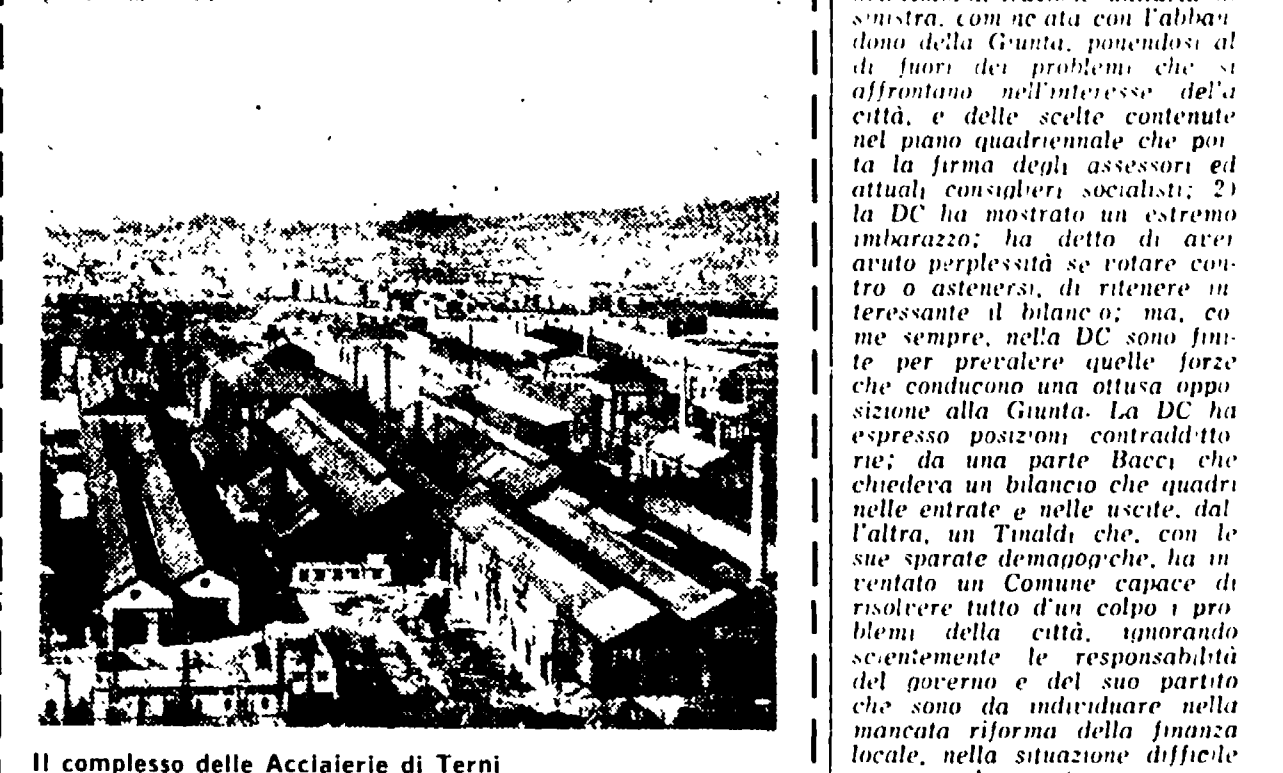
Il complesso delle Acciaierie di Terni

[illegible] sinistra, com ne ata con l'abbandono della Giunta, ponendosi al di fuori dei problemi che si affrontano nell'interesse della città, e delle scelte contenute nel piano quadriennale che porta la firma degli assessori ed attuali consiglieri socialisti; 2) la DC ha mostrato un estremo imbarazzo; ha detto di aver avuto perplessità se votare contro o astenersi, di ritenere interessante il bilancio; ma, come sempre, nella DC sono finite per prevalere quelle forze che conducono una ottusa opposizione alla Giunta. La DC ha espresso posizioni contraddittorie; da una parte Bacci che chiedeva un bilancio che quadri nelle entrate e nelle uscite, dall'altra, un Tinaldi che, con le sue sparate demagogiche, ha inventato un Comune capace di risolvere tutto d'un colpo i problemi della città, ignorando scientemente le responsabilità del governo e del suo partito che sono da individuare nella mancata riforma della finanza locale, nella situazione difficile